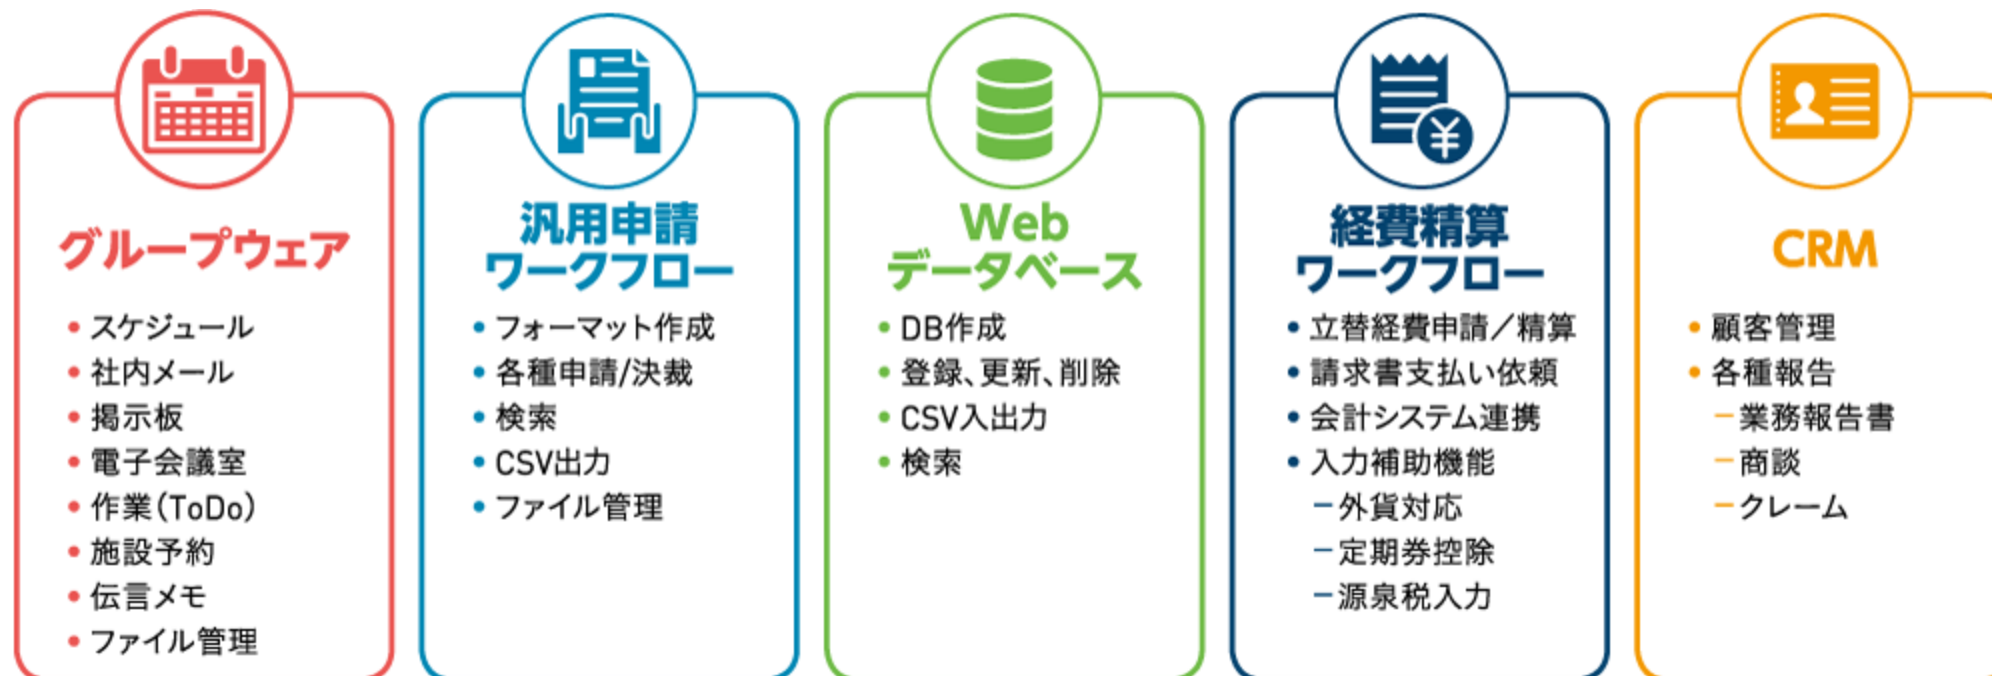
グループウェア

• スケジュール
• 社内メール
• 掲示板
• 電子会議室
• 作業(ToDo)
• 施設予約
• 伝言メモ
• ファイル管理

汎用申請
ワークフロー

• フォーマット作成
• 各種申請/決裁
• 検索
• CSV出力
• ファイル管理

Web
データベース

• DB作成
• 登録、更新、削除
• CSV入出力
• 検索

経費精算
ワークフロー

• 立替経費申請/精算
• 請求書支払い依頼
• 会計システム連携
• 入力補助機能
 ー外貨対応
 ー定期券控除
 ー源泉税入力

CRM

• 顧客管理
• 各種報告
 ー業務報告書
 ー商談
 ークレーム